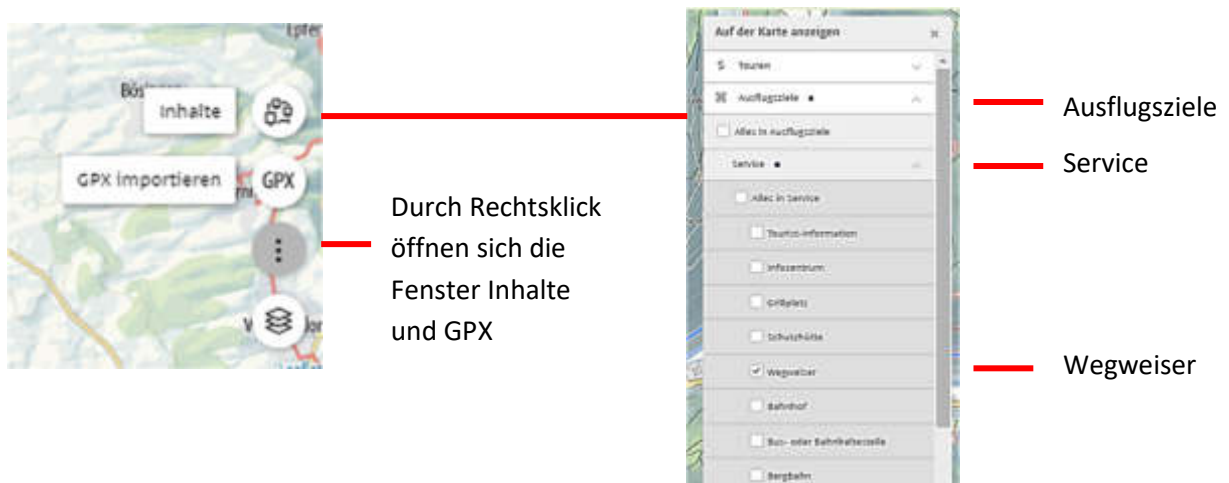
Inhalte

GPX importieren

GPX

Durch Rechtsklick öffnen sich die Fenster Inhalte und GPX

Auf der Karte anzeigen

Touren

Ausflugsziele •

Alles in Ausflugsziele

Service •

Alles in Service

Tourist-Information

Infozentrum

Grillplatz

Schutzhütte

Wegweiser

Bahnhof

Bus- oder Bahnhaltestelle

Bergbahn

Ausflugsziele

Service

Wegweiser